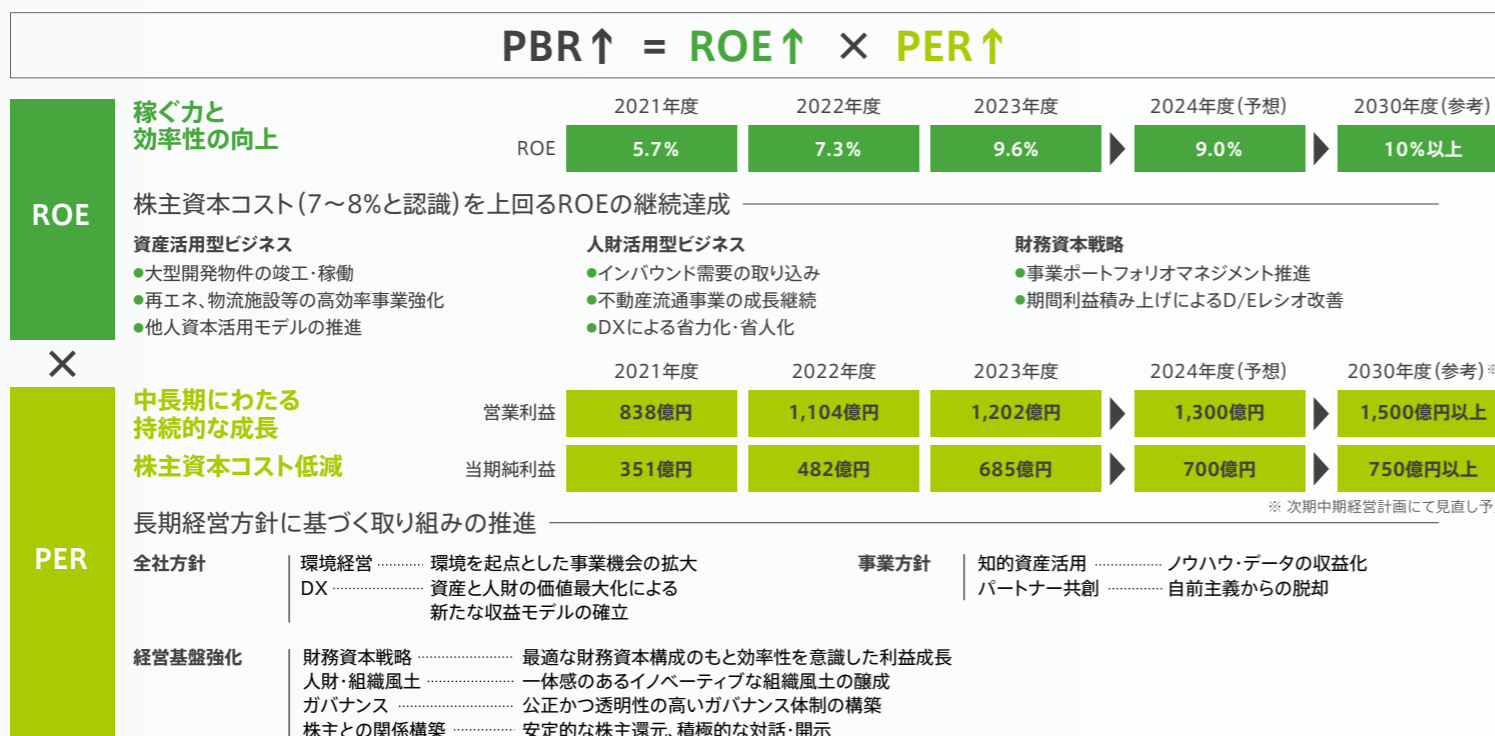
PBR↑ = ROE↑ × PER↑

ROE

稼ぐ力と
効率性の向上

|  | 2021年度 | 2022年度 | 2023年度 | 2024年度（予想） | 2030年度（参考） |
|---|---|---|---|---|---|
| ROE | 5.7% | 7.3% | 9.6% | 9.0% | 10%以上 |

株主資本コスト（7～8%と認識）を上回るROEの継続達成

資産活用型ビジネス
●大型開発物件の竣工・稼働
●再エネ、物流施設等の高効率事業強化
●他人資本活用モデルの推進

人財活用型ビジネス
●インバウンド需要の取り込み
●不動産流通事業の成長継続
●DXによる省力化・省人化

財務資本戦略
●事業ポートフォリオマネジメント推進
●期間利益積み上げによるD/Eレシオ改善

×

PER

中長期にわたる
持続的な成長
株主資本コスト低減

|  | 2021年度 | 2022年度 | 2023年度 | 2024年度（予想） | 2030年度（参考）※ |
|---|---|---|---|---|---|
| 営業利益 | 838億円 | 1,104億円 | 1,202億円 | 1,300億円 | 1,500億円以上 |
| 当期純利益 | 351億円 | 482億円 | 685億円 | 700億円 | 750億円以上 |

※ 次期中期経営計画にて見直し予

長期経営方針に基づく取り組みの推進

全社方針
環境経営 ………… 環境を起点とした事業機会の拡大
DX ………… 資産と人財の価値最大化による新たな収益モデルの確立

事業方針
知的資産活用 ………… ノウハウ・データの収益化
パートナー共創 ………… 自前主義からの脱却

経営基盤強化
財務資本戦略 ………… 最適な財務資本構成のもと効率性を意識した利益成長
人財・組織風土 ………… 一体感のあるイノベーティブな組織風土の醸成
ガバナンス ………… 公正かつ透明性の高いガバナンス体制の構築
株主との関係構築 ………… 安定的な株主還元、積極的な対話・開示